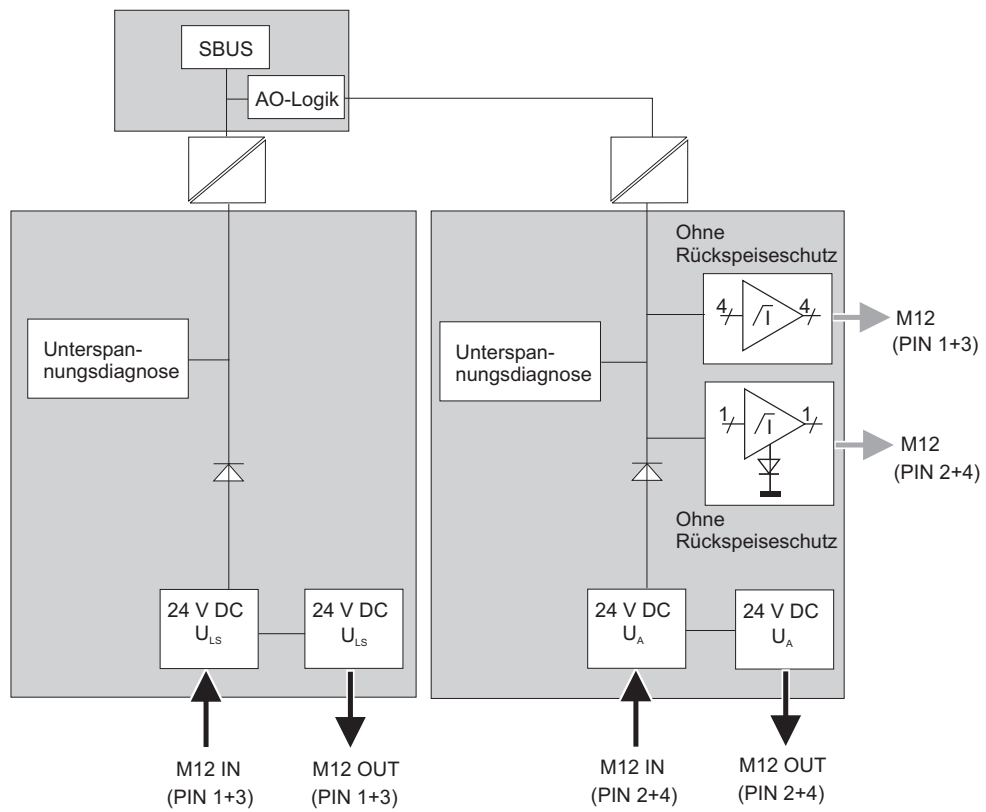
SBUS

AO-Logik

Unterspannungsdiagnose

24 V DC $U_{LS}$

24 V DC $U_{LS}$

M12 IN (PIN 1+3)

M12 OUT (PIN 1+3)

Ohne Rückspeiseschutz

4 4

M12 (PIN 1+3)

Unterspannungsdiagnose

1 1

M12 (PIN 2+4)

Ohne Rückspeiseschutz

24 V DC $U_A$

24 V DC $U_A$

M12 IN (PIN 2+4)

M12 OUT (PIN 2+4)